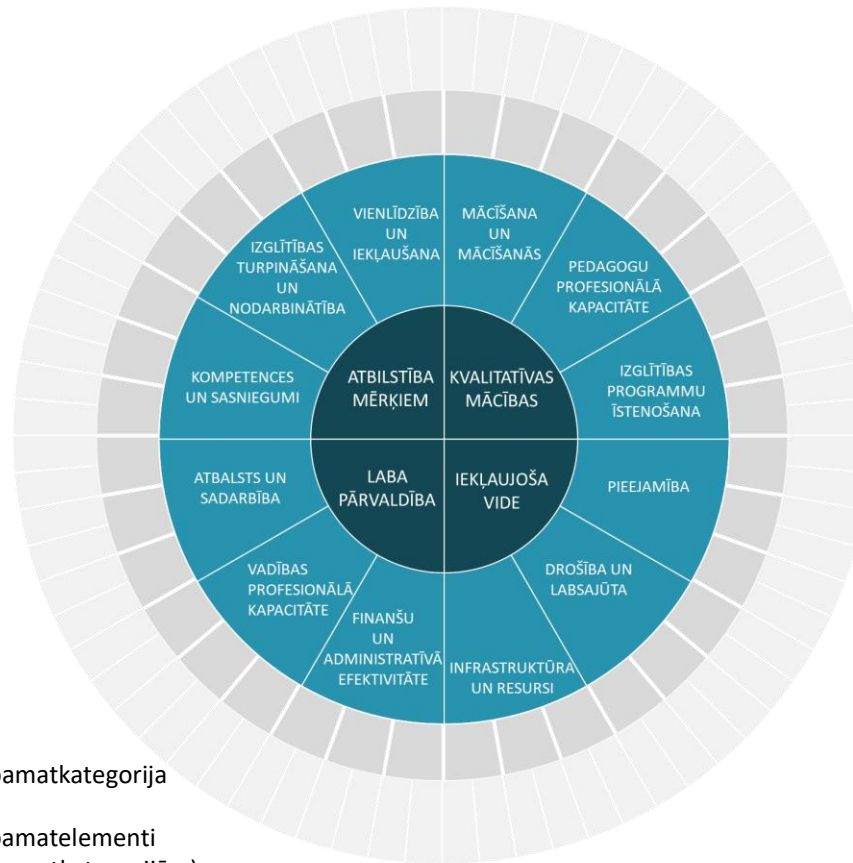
VIENLĪDZĪBA UN IEKĻAUŠANA

MĀCĪŠANA UN MĀCĪŠANĀS

IZGLĪTĪBAS TURPINĀŠANA UN NODARBINĀTĪBA

PEDAGOGU PROFESIONĀLĀ KAPACITĀTE

KOMPETENCES UN SASNIEGUMI

ATBILSTĪBA MĒRĶIEM

KVALITATĪVAS MĀCĪBAS

IZGLĪTĪBAS PROGRAMMU ĪSTENOŠANA

ATBALSTS UN SADARBĪBA

LABA PĀRVALDĪBA

IEKĻAUJOŠA VIDE

PIEEJAMĪBA

VADĪBAS PROFESIONĀLĀ KAPACITĀTE

DROŠĪBA UN LABSAJŪTA

FINANŠU UN ADMINISTRATĪVĀ EFEKTIVITĀTE

INFRASTRUKTŪRA UN RESURSI

pamatkategorija

pamatelementi

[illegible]